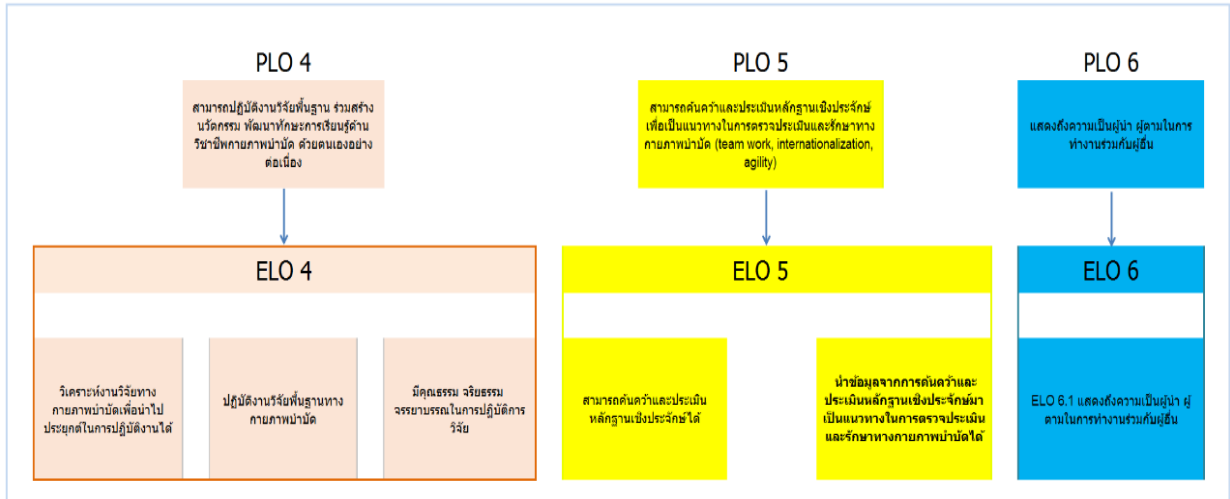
PLO 4

สามารถปฏิบัติงานวิจัยพื้นฐาน ร่วมสร้างนวัตกรรม พัฒนาทักษะการเรียนรู้ด้านวิชาชีพกายภาพบำบัด ด้วยตนเองอย่างต่อเนื่อง

ELO 4

วิเคราะห์งานวิจัยทางกายภาพบำบัดเพื่อนำไปประยุกต์ในการปฏิบัติงานได้

ปฏิบัติงานวิจัยพื้นฐานทางกายภาพบำบัด

มีคุณธรรม จริยธรรม จรรยาบรรณในการปฏิบัติการวิจัย

PLO 5

สามารถค้นคว้าและประเมินหลักฐานเชิงประจักษ์เพื่อเป็นแนวทางในการตรวจประเมินและรักษาทางกายภาพบำบัด (team work, internationalization, agility)

ELO 5

สามารถค้นคว้าและประเมินหลักฐานเชิงประจักษ์ได้

นำข้อมูลจากการค้นคว้าและประเมินหลักฐานเชิงประจักษ์มาเป็นแนวทางในการตรวจประเมินและรักษาทางกายภาพบำบัดได้

PLO 6

แสดงถึงความเป็นผู้นำ ผู้ตามในการทำงานร่วมกับผู้อื่น

ELO 6

ELO 6.1 แสดงถึงความเป็นผู้นำ ผู้ตามในการทำงานร่วมกับผู้อื่น